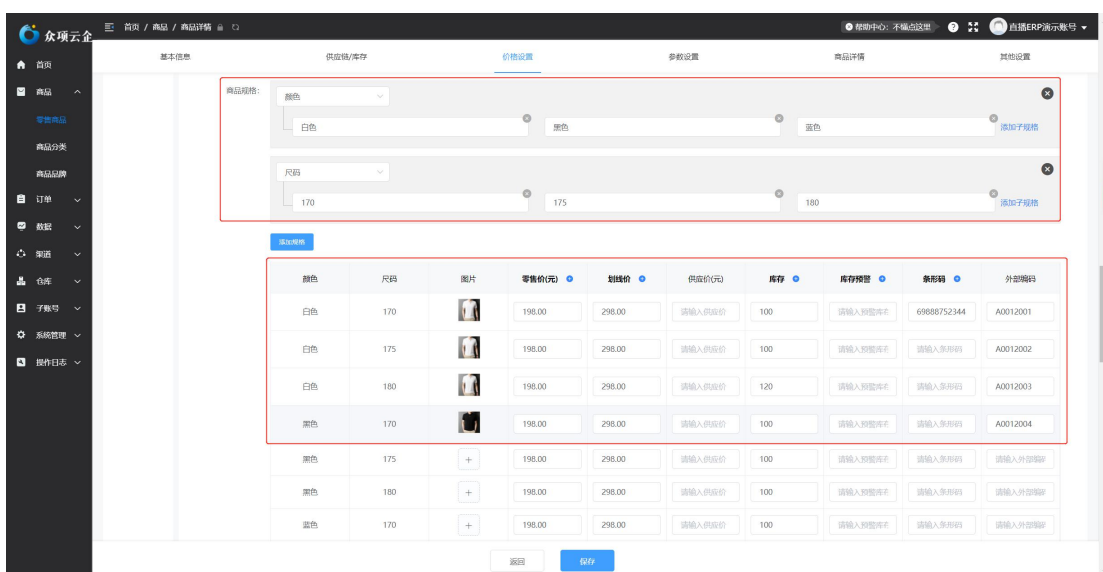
众项云企

首页 / 商品 / 商品详情

帮助中心: 不懂点这里

直播ERP演示账号

首页
商品
零售商品
商品分类
商品品牌
订单
数据
渠道
仓库
子账号
系统管理
操作日志

基本信息
供应链/库存
价格设置
参数设置
商品详情
其他设置

商品规格:
颜色
白色
黑色
蓝色
添加子规格

尺码
170
175
180
添加子规格

添加规格

| 颜色 | 尺码 | 图片 | 零售价(元) | 划线价 | 供应价(元) | 库存 | 库存预警 | 条形码 | 外部编码 |
|---|---|---|---|---|---|---|---|---|---|
| 白色 | 170 | | 198.00 | 298.00 | 请输入供应价 | 100 | 请输入预警库存 | 69888752344 | A0012001 |
| 白色 | 175 | | 198.00 | 298.00 | 请输入供应价 | 100 | 请输入预警库存 | 请输入条形码 | A0012002 |
| 白色 | 180 | | 198.00 | 298.00 | 请输入供应价 | 120 | 请输入预警库存 | 请输入条形码 | A0012003 |
| 黑色 | 170 | | 198.00 | 298.00 | 请输入供应价 | 100 | 请输入预警库存 | 请输入条形码 | A0012004 |
| 黑色 | 175 | + | 198.00 | 298.00 | 请输入供应价 | 100 | 请输入预警库存 | 请输入条形码 | 请输入外部编码 |
| 黑色 | 180 | + | 198.00 | 298.00 | 请输入供应价 | 100 | 请输入预警库存 | 请输入条形码 | 请输入外部编码 |
| 蓝色 | 170 | + | 198.00 | 298.00 | 请输入供应价 | 100 | 请输入预警库存 | 请输入条形码 | 请输入外部编码 |

返回
保存